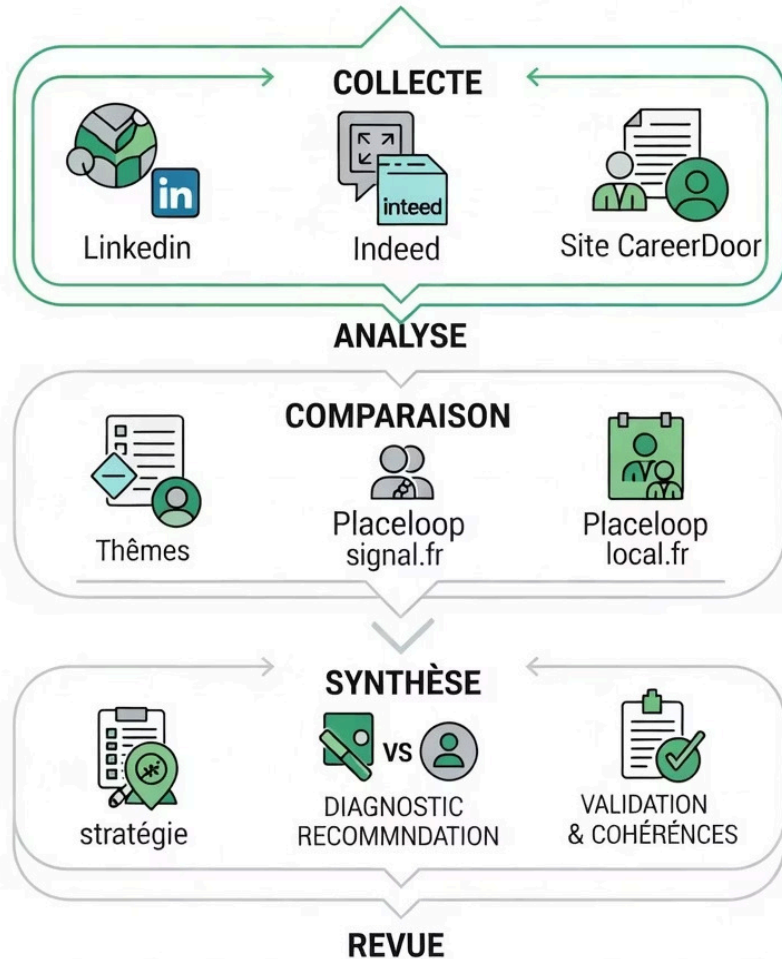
COLLECTE

in

Linkedin

inteed

Indeed

Site CareerDoor

ANALYSE

COMPARAISON

Thêmes

Placeloop signal.fr

Placeloop local.fr

SYNTHÈSE

stratégie

VS

DIAGNOSTIC RECOMMNDATION

VALIDATION & COHÉRÉNCES

REVUE